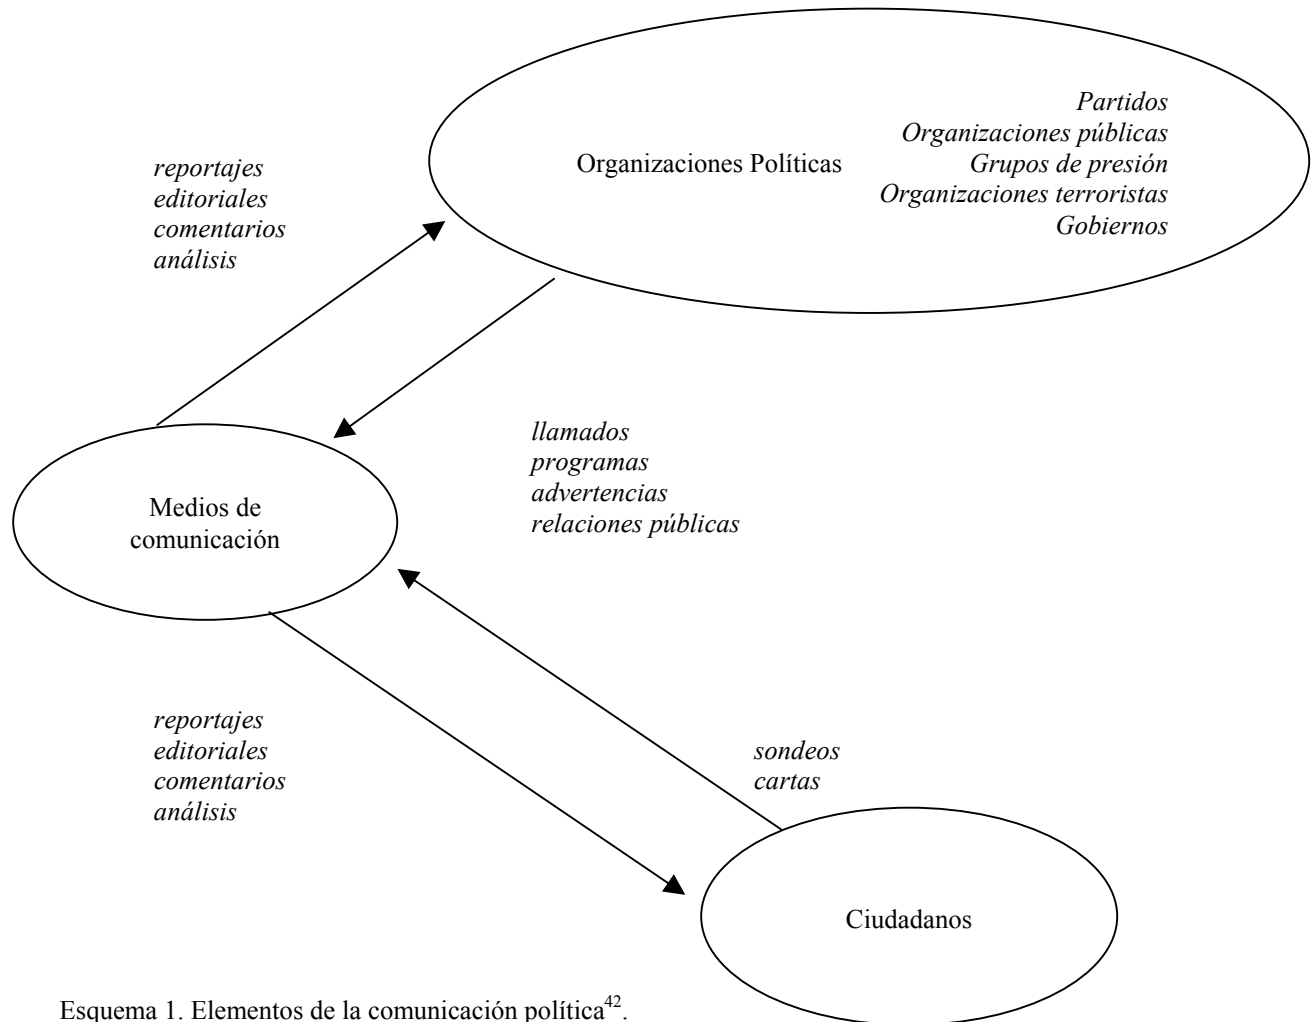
reportajes
editoriales
comentarios
análisis

Organizaciones Políticas

Partidos
Organizaciones públicas
Grupos de presión
Organizaciones terroristas
Gobiernos

llamados
programas
advertencias
relaciones públicas

Medios de comunicación

reportajes
editoriales
comentarios
análisis

sondeos
cartas

Ciudadanos

Esquema 1. Elementos de la comunicación política$^{42}$.